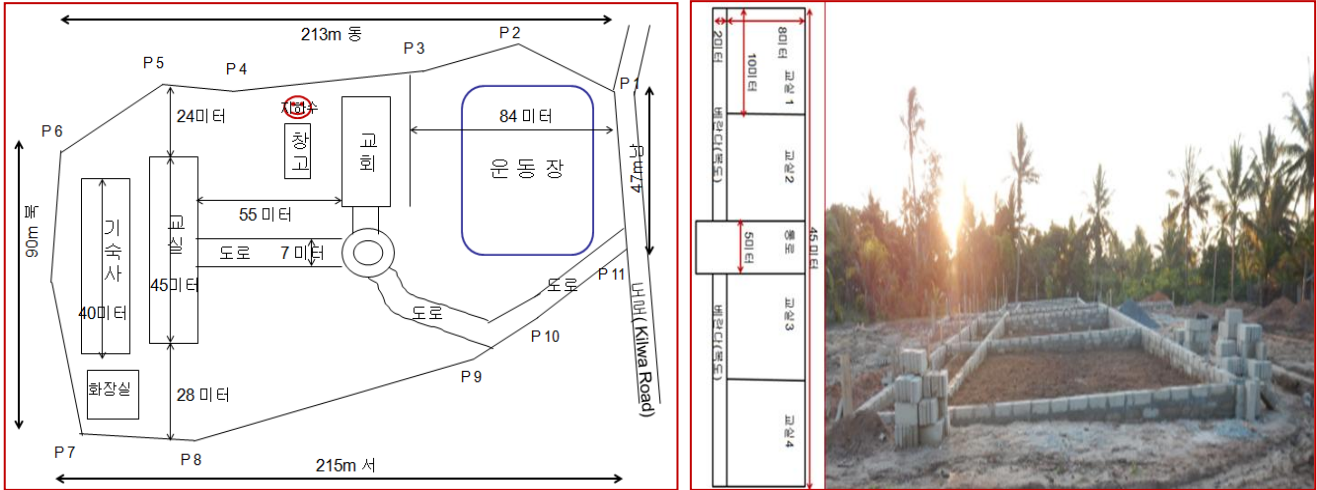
213m 동

P 2

P 3

P 5

P 4

P 1

P 6

24미터

지하수

창고

교회

84 미터

운동장

47m 남

90m 북

기숙사

교실

55 미터

도로

7 미터

45미터

40미터

도로

P 11

도로

킬와 (Kilwa Road)

P 10

P 9

화장실

28 미터

P 7

P 8

215m 서

20미터

8미터

10미터

교실 1

베란다(복도)

교실 2

통로

5미터

45 미터

베란다(복도)

교실 3

교실 4